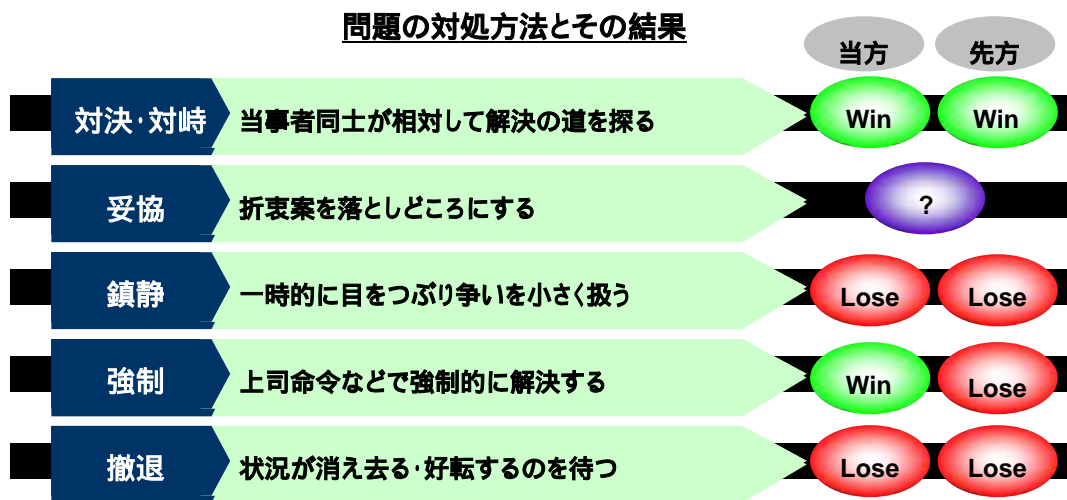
問題の対処方法とその結果

当方　先方

対決・対峙　当事者同士が相対して解決の道を探る　Win　Win

妥協　折衷案を落としどころにする　?

鎮静　一時的に目をつぶり争いを小さく扱う　Lose　Lose

強制　上司命令などで強制的に解決する　Win　Lose

撤退　状況が消え去る・好転するのを待つ　Lose　Lose